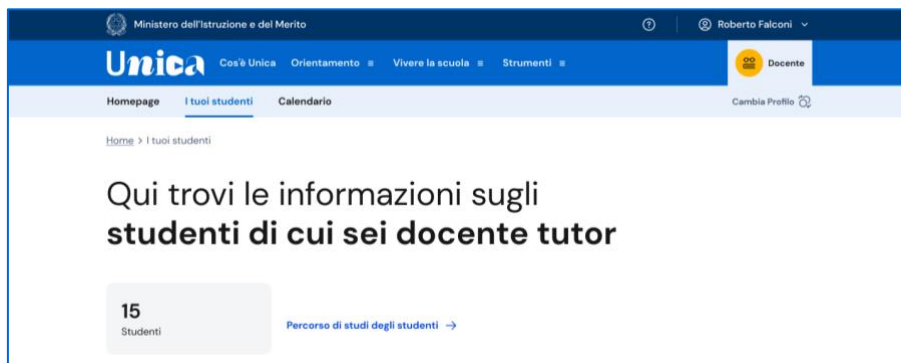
Ministero dell'Istruzione e del Merito

Roberto Falconi

Unica Cos'è Unica Orientamento Vivere la scuola Strumenti

Docente

Homepage I tuoi studenti Calendario

Cambia Profilo

Home > I tuoi studenti

Qui trovi le informazioni sugli **studenti di cui sei docente tutor**

15
Studenti

Percorso di studi degli studenti →